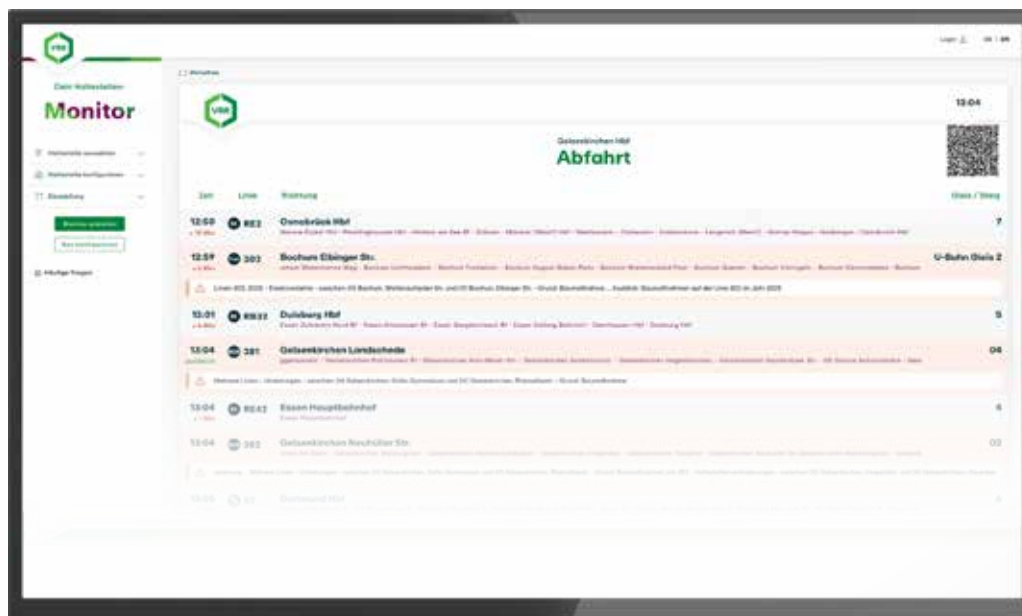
Login | DE | EN

Dein Haltestellen
Monitor

Haltestelle auswählen
Haltestelle konfigurieren
Darstellung

Monitor speichern
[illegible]

Häufige Fragen

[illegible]

13:04

Gelsenkirchen Hbf
Abfahrt

Zeit Linie Richtung Gleis / Steig

12:58 RE2 Osnabrück Hbf 7
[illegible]

12:57 302 Bochum Eibinger Str. U-Bahn Gleis 2
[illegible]

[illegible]

13:01 RB32 Duisburg Hbf 5
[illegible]

13:04 381 Gelsenkirchen Landschede 04
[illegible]

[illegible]

13:04 RE42 Essen Hauptbahnhof 4

13:04 302 Gelsenkirchen Neufeldar Str. 02

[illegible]